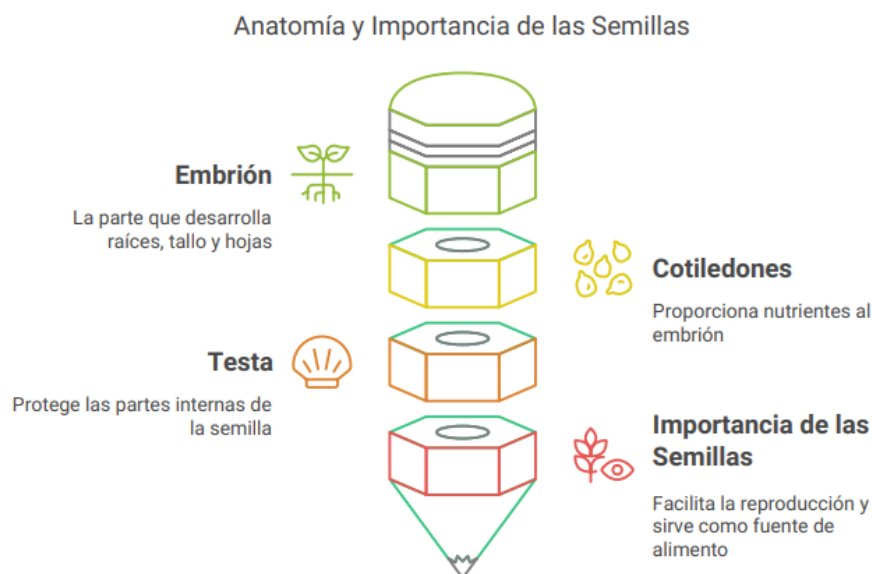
Anatomía y Importancia de las Semillas

Embrión

La parte que desarrolla raíces, tallo y hojas

Cotiledones

Proporciona nutrientes al embrión

Testa

Protege las partes internas de la semilla

Importancia de las Semillas

Facilita la reproducción y sirve como fuente de alimento